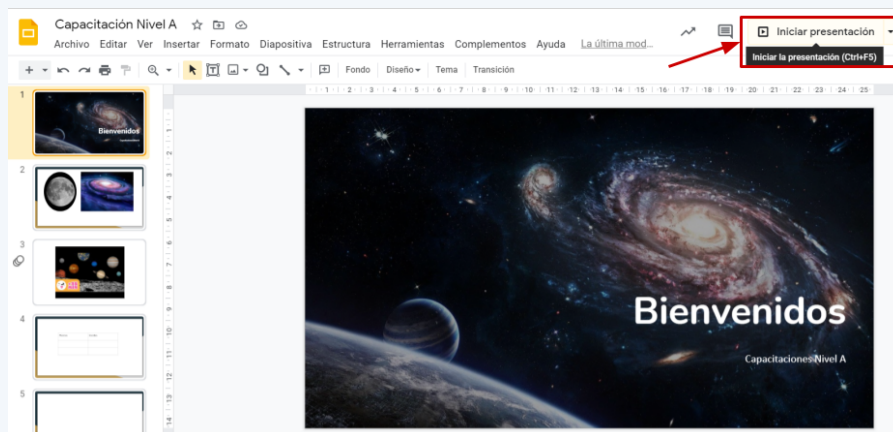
Capacitación Nivel A

Archivo Editar Ver Insertar Formato Diapositiva Estructura Herramientas Complementos Ayuda La última mod...

Iniciar presentación

Iniciar la presentación (Ctrl+F5)

Fondo Diseño Tema Transición

1

Bienvenidos

2

3

4

5

Bienvenidos

Capacitaciones Nivel A